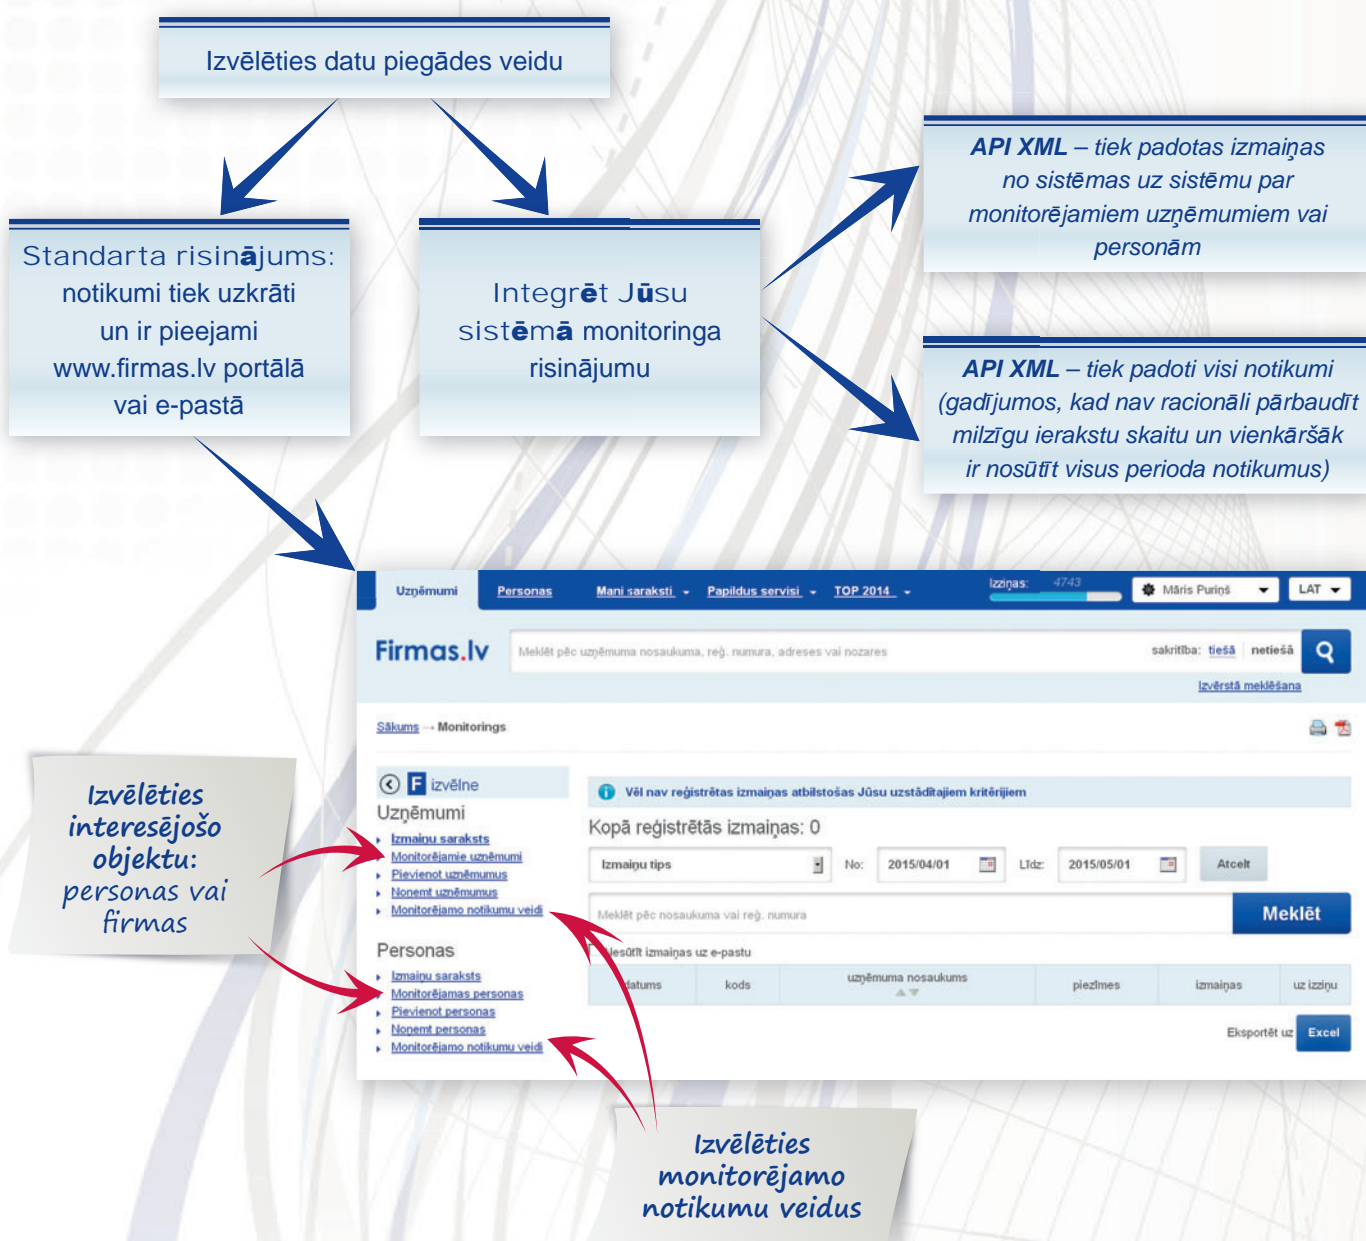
Izvēlēties datu piegādes veidu

Standarta risinājums: notikumi tiek uzkrāti un ir pieejami www.firmas.lv portālā vai e-pastā

Integrēt Jūsu sistēmā monitoringa risinājumu

API XML – tiek padotas izmaiņas no sistēmas uz sistēmu par monitorējamiem uzņēmumiem vai personām

API XML – tiek padoti visi notikumi (gadījumos, kad nav racionāli pārbaudīt milzīgu ierakstu skaitu un vienkāršāk ir nosūtīt visus perioda notikumus)

Uzņēmumi | Personas | Mani saraksti | Papildus servisi | TOP 2014 | Izziņas: 4743 | Māris Puriņš | LAT

Firmas.lv | Meklēt pēc uzņēmuma nosaukuma, reģ. numura, adreses vai nozares | sakritība: tiešā netiešā

Izvērstā meklēšana

Sākums → Monitorings

F izvēlne

Uzņēmumi
Izmaiņu saraksts
Monitorējamie uzņēmumi
Pievienot uzņēmumus
Noņemt uzņēmumus
Monitorējamo notikumu veidi

Personas
Izmaiņu saraksts
Monitorējamas personas
Pievienot personas
Noņemt personas
Monitorējamo notikumu veidi

Vēl nav reģistrētas izmaiņas atbilstošas Jūsu uzstādītajiem kritērijiem

Kopā reģistrētās izmaiņas: 0

Izmaiņu tips | No: 2015/04/01 | Līdz: 2015/05/01 | Atcelt

Meklēt pēc nosaukuma vai reģ. numura | Meklēt

Nosūtīt izmaiņas uz e-pastu

| datums | kods | uzņēmuma nosaukums | piezīmes | izmaiņas | uz izziņu |
|---|---|---|---|---|---|

Eksportēt uz Excel

Izvēlēties interesējošo objektu: personas vai firmas

Izvēlēties monitorējamo notikumu veidus